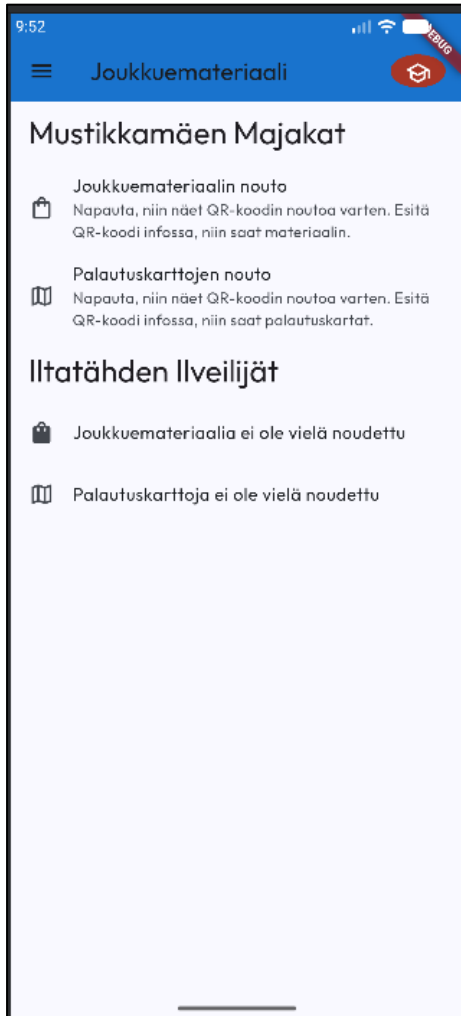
9:52

DEBUG

Joukkuemateriaali

Mustikkamäen Majakat

Joukkuemateriaalin nouto
Napauta, niin näet QR-koodin noutoa varten. Esitä QR-koodi infossa, niin saat materiaalin.

Palautuskarttojen nouto
Napauta, niin näet QR-koodin noutoa varten. Esitä QR-koodi infossa, niin saat palautuskartat.

Iltatähden Ilveilijät

Joukkuemateriaalia ei ole vielä noudettu

Palautuskarttoja ei ole vielä noudettu